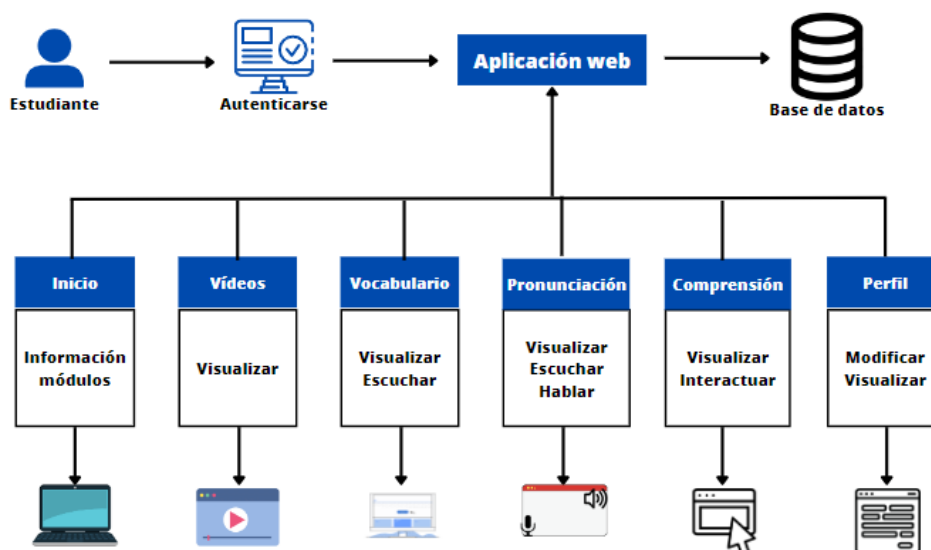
Estudiante

Autenticarse

Aplicación web

Base de datos

Inicio

Información módulos

Vídeos

Visualizar

Vocabulario

Visualizar Escuchar

Pronunciación

Visualizar Escuchar Hablar

Comprensión

Visualizar Interactuar

Perfil

Modificar Visualizar